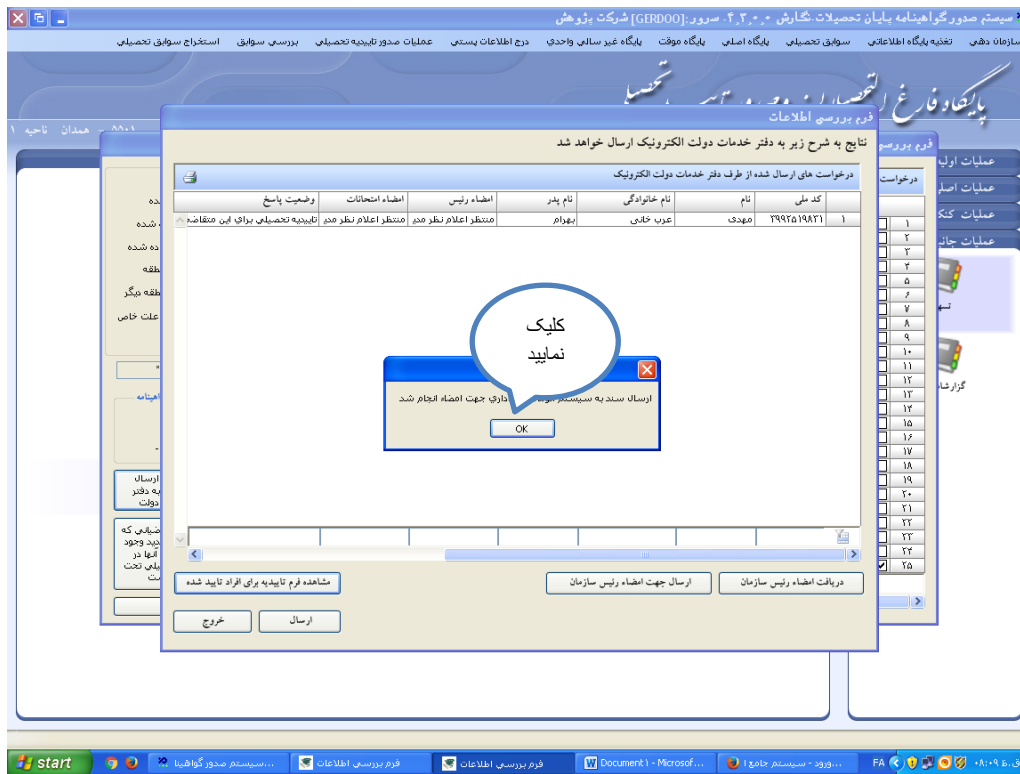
سیستم صدور گواهینامه پایان تحصیلات.نگارش ۴.۳.۰.۰ سرور:[GERDOO] شرکت پژوهش

سازمان دهی | تغذیه پایگاه اطلاعاتی | سوابق تحصیلی | پایگاه اصلی | پایگاه موقت | پایگاه غیر سالی واحدی | درج اطلاعات پستی | عملیات صدور تاییدیه تحصیلی | بررسی سوابق | استخراج سوابق تحصیلی

پایگاه فارغ التحصیلان ... تحصیلی

همدان ناحیه ۱

فرم بررسی اطلاعات

نتایج به شرح زیر به دفتر خدمات دولت الکترونیک ارسال خواهد شد

درخواست های ارسال شده از طرف دفتر خدمات دولت الکترونیک

| | کد ملی | نام | نام خانوادگی | نام پدر | امضاء رئیس | امضاء امتحانات | وضعیت پاسخ |
|---|---|---|---|---|---|---|---|
| ۱ | ۳۹۹۲۵۱۹۸۳۱ | مهدی | عرب خانی | بهرام | منتظر اعلام نظر مدیر | منتظر اعلام نظر مدیر | تاییدیه تحصیلی برای این متقاضی |

کلیک نمایید

ارسال سند به سیستم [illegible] اداری جهت امضاء انجام شد

OK

مشاهده فرم تاییدیه برای افراد تایید شده

ارسال جهت امضاء رئیس سازمان

دریافت امضاء رئیس سازمان

ارسال

خروج

فرم بررسی

عملیات اولیه
عملیات اصلی
عملیات کنترل
عملیات جانبی

درخواست

۱ ۲ ۳ ۴ ۵ ۶ ۷ ۸ ۹ ۱۰ ۱۱ ۱۲ ۱۳ ۱۴ ۱۵ ۱۶ ۱۷ ۱۸ ۱۹ ۲۰ ۲۱ ۲۲ ۲۳ ۲۴ ۲۵

تسه
گزارشا

ده
شده
ه شده
طقه
طقه دیگر
علت خاص

اهینامه

ارسال
به دفتر
دولت

ضایی که
دید وجود
آنها در
یلی تحت
ت

start | سیستم صدور گواهینا... | فرم بررسی اطلاعات | فرم بررسی اطلاعات | Document1 - Microsof... | سیستم جامع ... | ورود - سیستم ... | FA | ۰۸:۰۹ ق.ظ